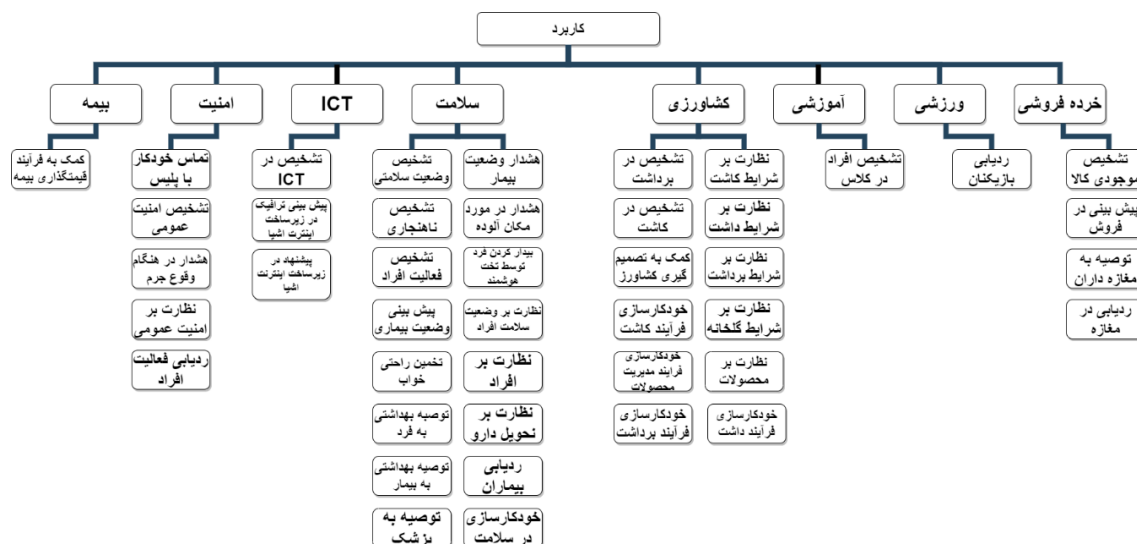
کاربرد

بیمه
کمک به فرآیند قیمتگذاری بیمه

امنیت
تماس خودکار با پلیس
تشخیص امنیت عمومی
هشدار در هنگام وقوع جرم
نظارت بر امنیت عمومی
ردیابی فعالیت افراد

ICT
تشخیص در ICT
پیش بینی ترافیک در زیرساخت اینترنت اشیا
پیشنهاد در زیرساخت اینترنت اشیا

سلامت
هشدار وضعیت بیمار
هشدار در مورد مکان آلوده
بیدار کردن فرد توسط تخت هوشمند
نظارت بر وضعیت سلامت افراد
نظارت بر افراد
نظارت بر تحویل دارو
ردیابی بیماران
خودکارسازی در سلامت
تشخیص وضعیت سلامتی
تشخیص ناهنجاری
تشخیص فعالیت افراد
پیش بینی وضعیت بیماری
تخمین راحتی خواب
توصیه بهداشتی به فرد
توصیه بهداشتی به بیمار
توصیه به پزشک

کشاورزی
نظارت بر شرایط کاشت
نظارت بر شرایط داشت
نظارت بر شرایط برداشت
نظارت بر شرایط گلخانه
نظارت بر محصولات
خودکارسازی فرآیند داشت
تشخیص در برداشت
تشخیص در کاشت
کمک به تصمیم گیری کشاورز
خودکارسازی فرآیند کاشت
خودکارسازی فرآیند مدیریت محصولات
خودکارسازی فرآیند برداشت

آموزشی
تشخیص افراد در کلاس

ورزشی
ردیابی بازیکنان

خرده فروشی
تشخیص موجودی کالا
پیش بینی در فروش
توصیه به مغازه داران
ردیابی در مغازه